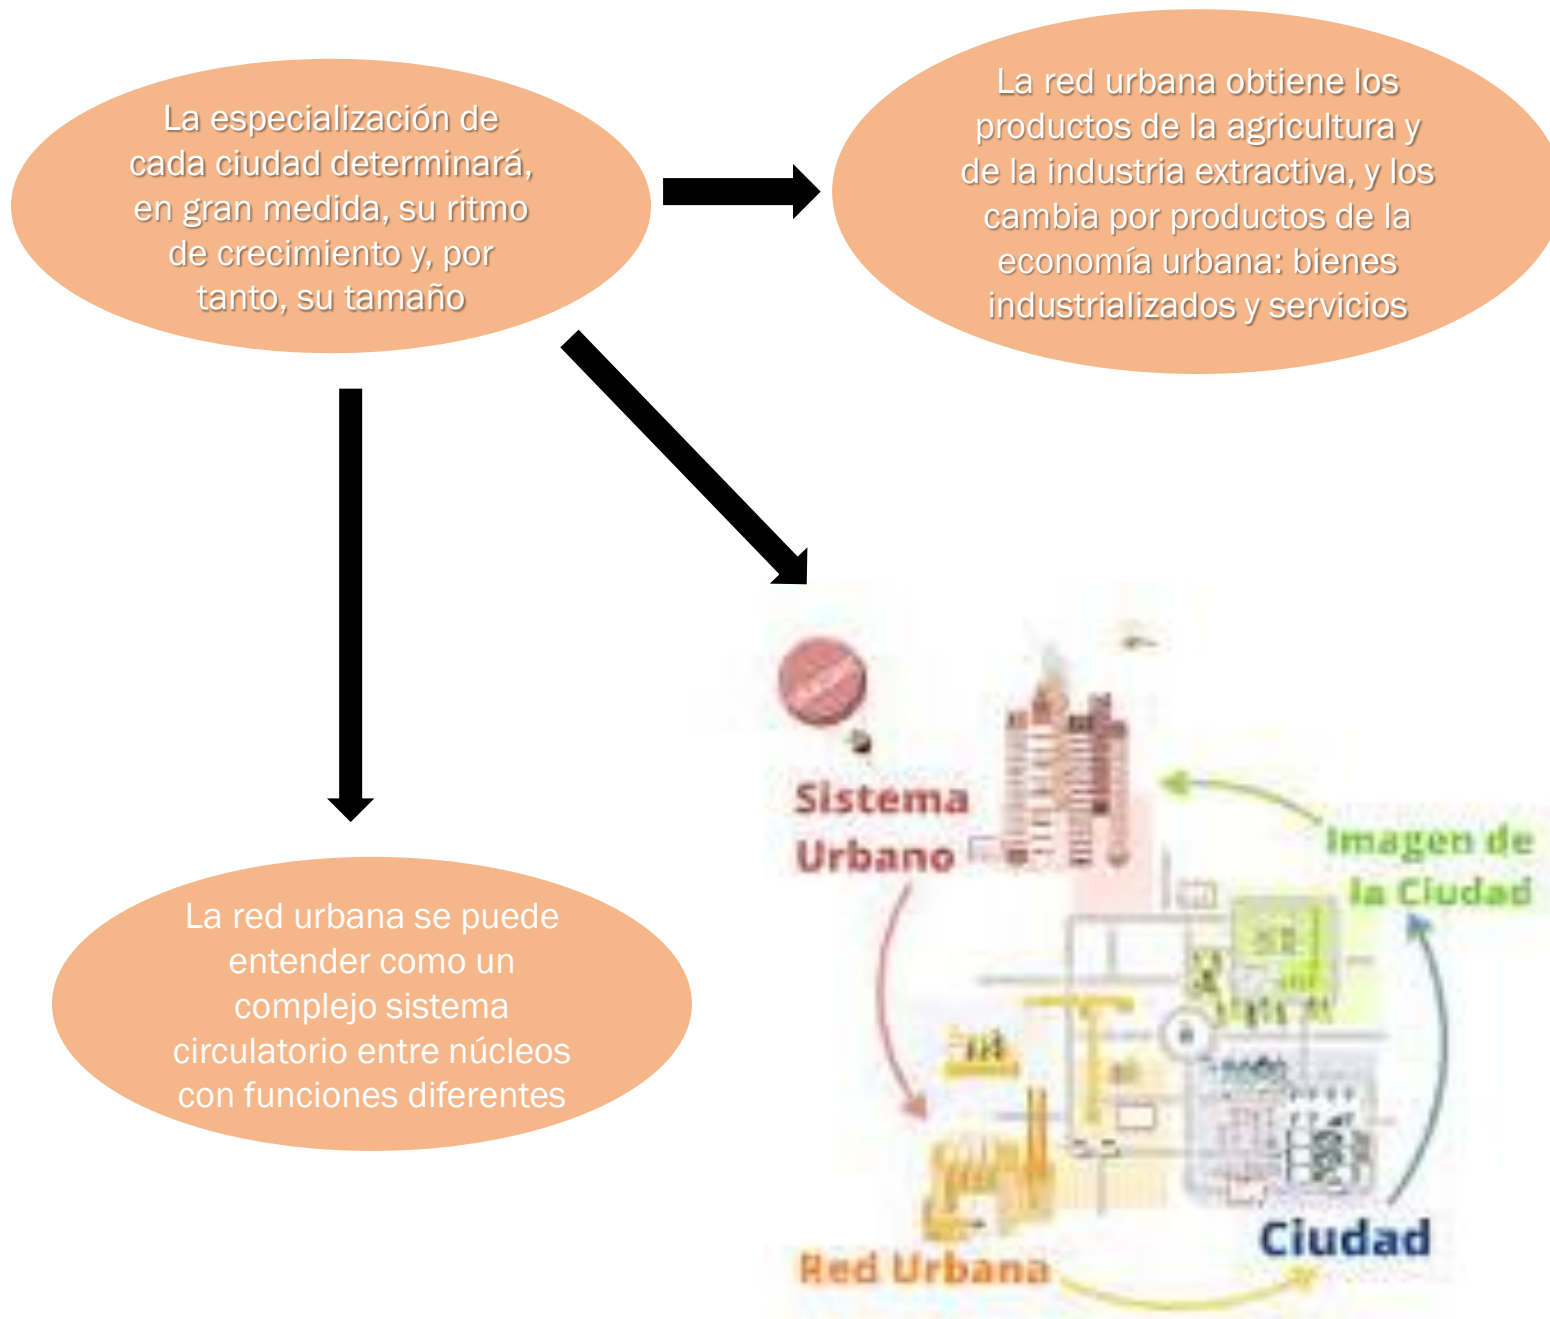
La especialización de cada ciudad determinará, en gran medida, su ritmo de crecimiento y, por tanto, su tamaño

La red urbana obtiene los productos de la agricultura y de la industria extractiva, y los cambia por productos de la economía urbana: bienes industrializados y servicios

La red urbana se puede entender como un complejo sistema circulatorio entre núcleos con funciones diferentes

Sistema Urbano

Imagen de la Ciudad

Red Urbana

Ciudad